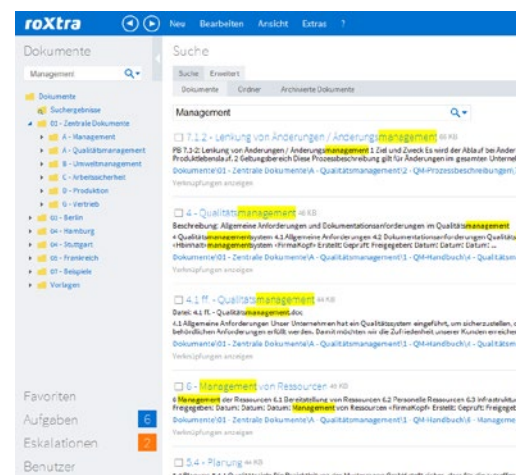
roXtra
Neu Bearbeiten Ansicht Extras ?

Dokumente
Management
Dokumente
Suchergebnisse
01 - Zentrale Dokumente
A - Management
A - Qualitätsmanagement
B - Umweltmanagement
C - Arbeitssicherheit
D - Produktion
E - Vertrieb
02 - Berlin
04 - Hamburg
04 - Stuttgart
05 - Frankreich
01 - Beispiele
Vorlagen

Favoriten
Aufgaben 6
Eskalationen 2
Benutzer

Suche
Suche Erweitert
Dokumente Ordner Archivierte Dokumente
Management

7.1.2 - Lenkung von Änderungen / Änderungsmanagement 60 KB
PB 7.1-2: Lenkung von Änderungen / Änderungsmanagement 1 Ziel und Zweck Es wird der Ablauf bei Änderungen Produktlebenslauf. 2 Geltungsbereich Diese Prozessbeschreibung gilt für Änderungen im gesamten Unterne
Dokumente\01 - Zentrale Dokumente\A - Qualitätsmanagement\2 - QM-Prozessbeschreibungen
Verknüpfungen anzeigen

4 - Qualitätsmanagement 48 KB
Beschreibung: Allgemeine Anforderungen und Dokumentationsanforderungen im Qualitätsmanagement
4 Qualitätsmanagementsystem 4.1 Allgemeine Anforderungen 4.2 Dokumentationsanforderungen Qualitäts «Hbmnat» managementsystem «FirmaKopf» Erstellt: Geprüft: Freigegeben: Datum: Datum: Datum:
Dokumente\01 - Zentrale Dokumente\A - Qualitätsmanagement\1 - QM-Handbuch\4 - Qualitätsm
Verknüpfungen anzeigen

4.1 ff. - Qualitätsmanagement 44 KB
Datei: 4.1 ff. - Qualitätsmanagement.doc
4.1 Allgemeine Anforderungen Unser Unternehmen hat ein Qualitätssystem eingeführt, um sicherzustellen, behördlichen Anforderungen erfüllt werden. Damit möchten wir die Zufriedenheit unserer Kunden erreichen
Dokumente\01 - Zentrale Dokumente\A - Qualitätsmanagement\1 - QM-Handbuch\4 - Qualitätsm
Verknüpfungen anzeigen

6 - Management von Ressourcen 40 KB
6 Management der Ressourcen 6.1 Bereitstellung von Ressourcen 6.2 Personelle Ressourcen 6.3 Infrastruktu Freigegeben: Datum: Datum: Datum: Management von Ressourcen «FirmaKopf» Erstellt: Geprüft: Freigegeb
Dokumente\01 - Zentrale Dokumente\A - Qualitätsmanagement\1 - QM-Handbuch\6 - Manageme
Verknüpfungen anzeigen

5.4 - Planung 44 KB
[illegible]